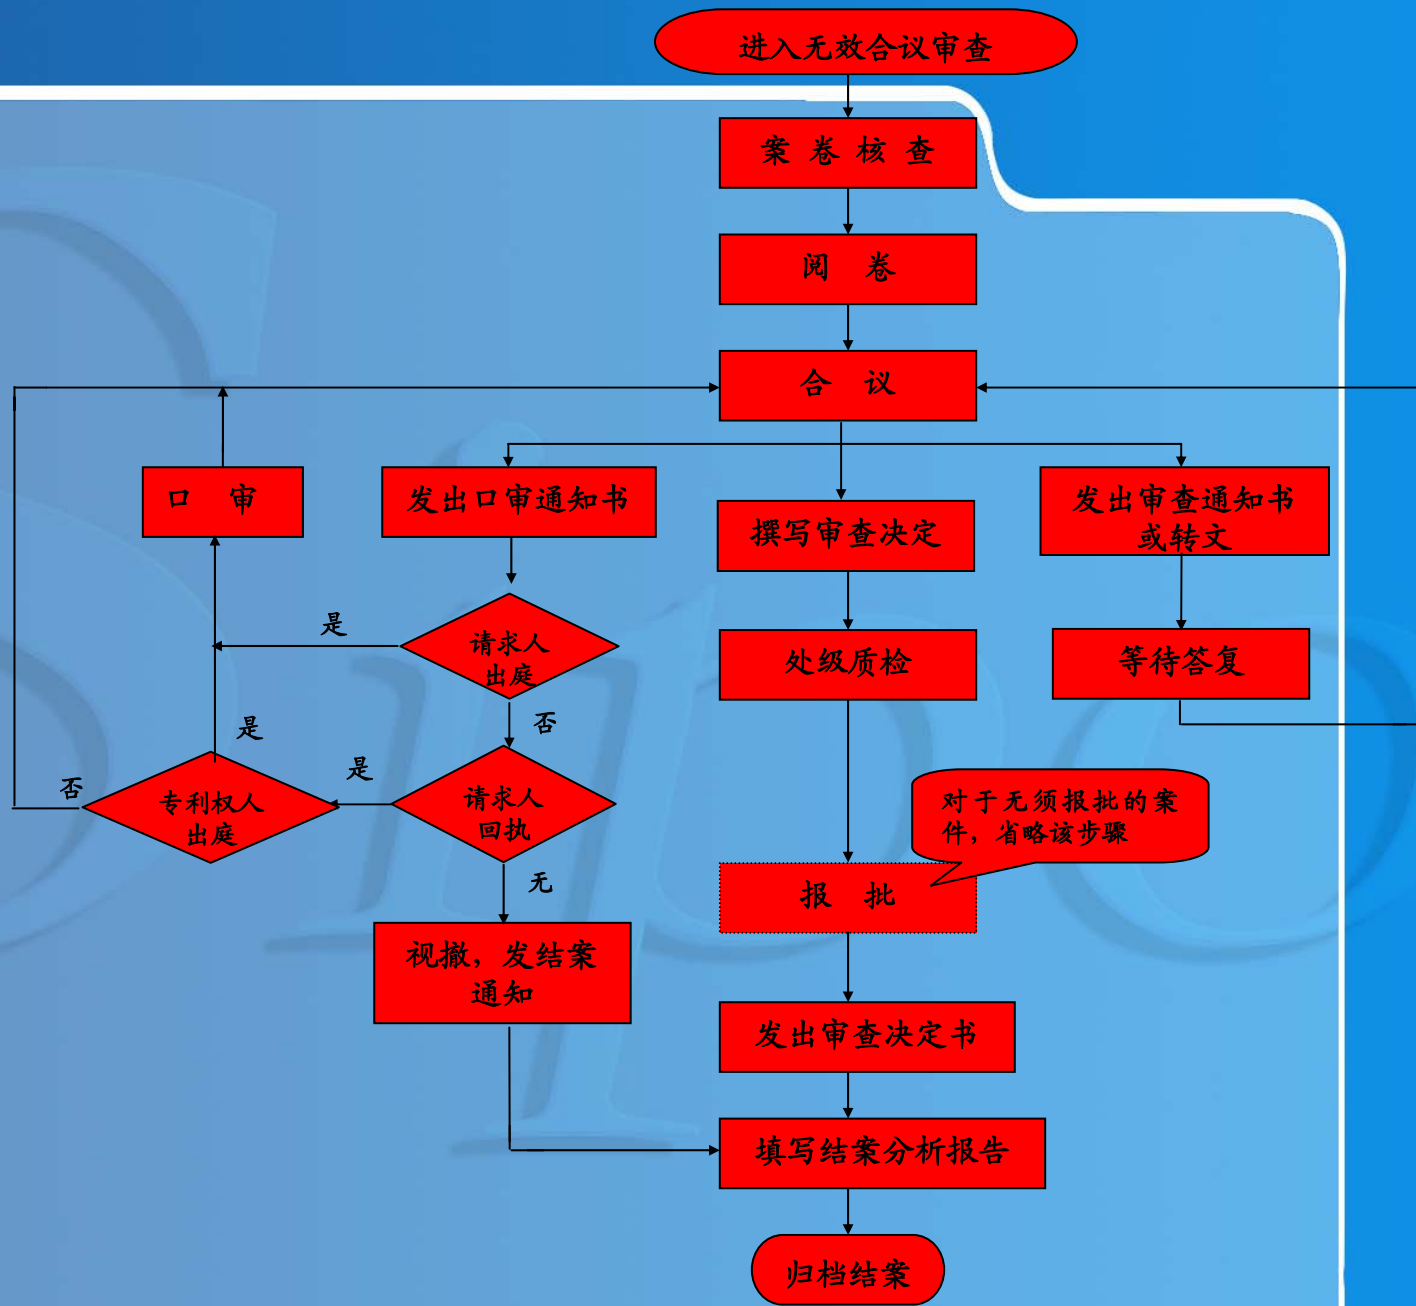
进入无效合议审查

案 卷 核 查

阅 卷

合 议

口 审

发出口审通知书

撰写审查决定

发出审查通知书或转文

是

请求人出庭

处级质检

等待答复

否

是

是

否

专利权人出庭

请求人回执

对于无须报批的案件，省略该步骤

无

报 批

视撤，发结案通知

发出审查决定书

填写结案分析报告

归档结案